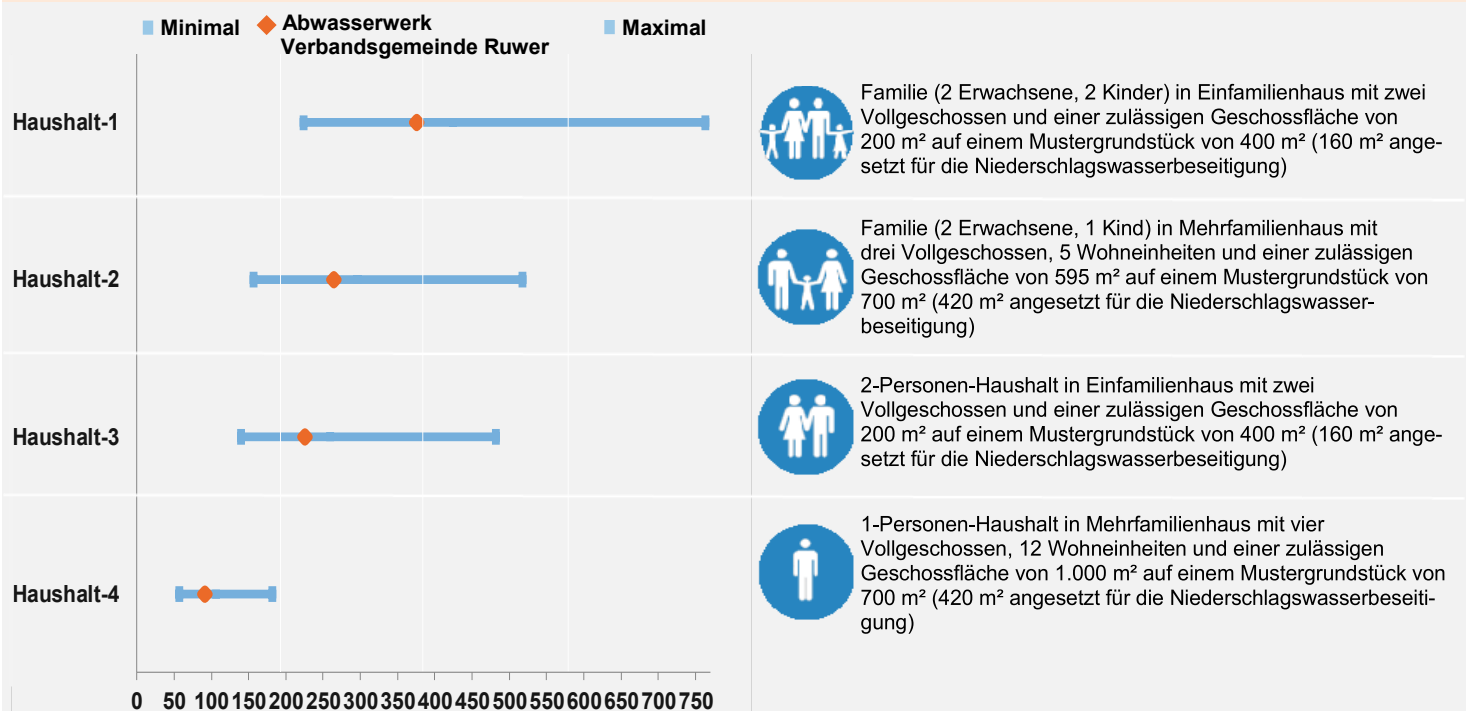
Minimal  Abwasserwerk Verbandsgemeinde Ruwer  Maximal

Haushalt-1

Familie (2 Erwachsene, 2 Kinder) in Einfamilienhaus mit zwei Vollgeschossen und einer zulässigen Geschossfläche von 200 m² auf einem Mustergrundstück von 400 m² (160 m² angesetzt für die Niederschlagswasserbeseitigung)

Haushalt-2

Familie (2 Erwachsene, 1 Kind) in Mehrfamilienhaus mit drei Vollgeschossen, 5 Wohneinheiten und einer zulässigen Geschossfläche von 595 m² auf einem Mustergrundstück von 700 m² (420 m² angesetzt für die Niederschlagswasserbeseitigung)

Haushalt-3

2-Personen-Haushalt in Einfamilienhaus mit zwei Vollgeschossen und einer zulässigen Geschossfläche von 200 m² auf einem Mustergrundstück von 400 m² (160 m² angesetzt für die Niederschlagswasserbeseitigung)

Haushalt-4

1-Personen-Haushalt in Mehrfamilienhaus mit vier Vollgeschossen, 12 Wohneinheiten und einer zulässigen Geschossfläche von 1.000 m² auf einem Mustergrundstück von 700 m² (420 m² angesetzt für die Niederschlagswasserbeseitigung)

0 50 100 150 200 250 300 350 400 450 500 550 600 650 700 750